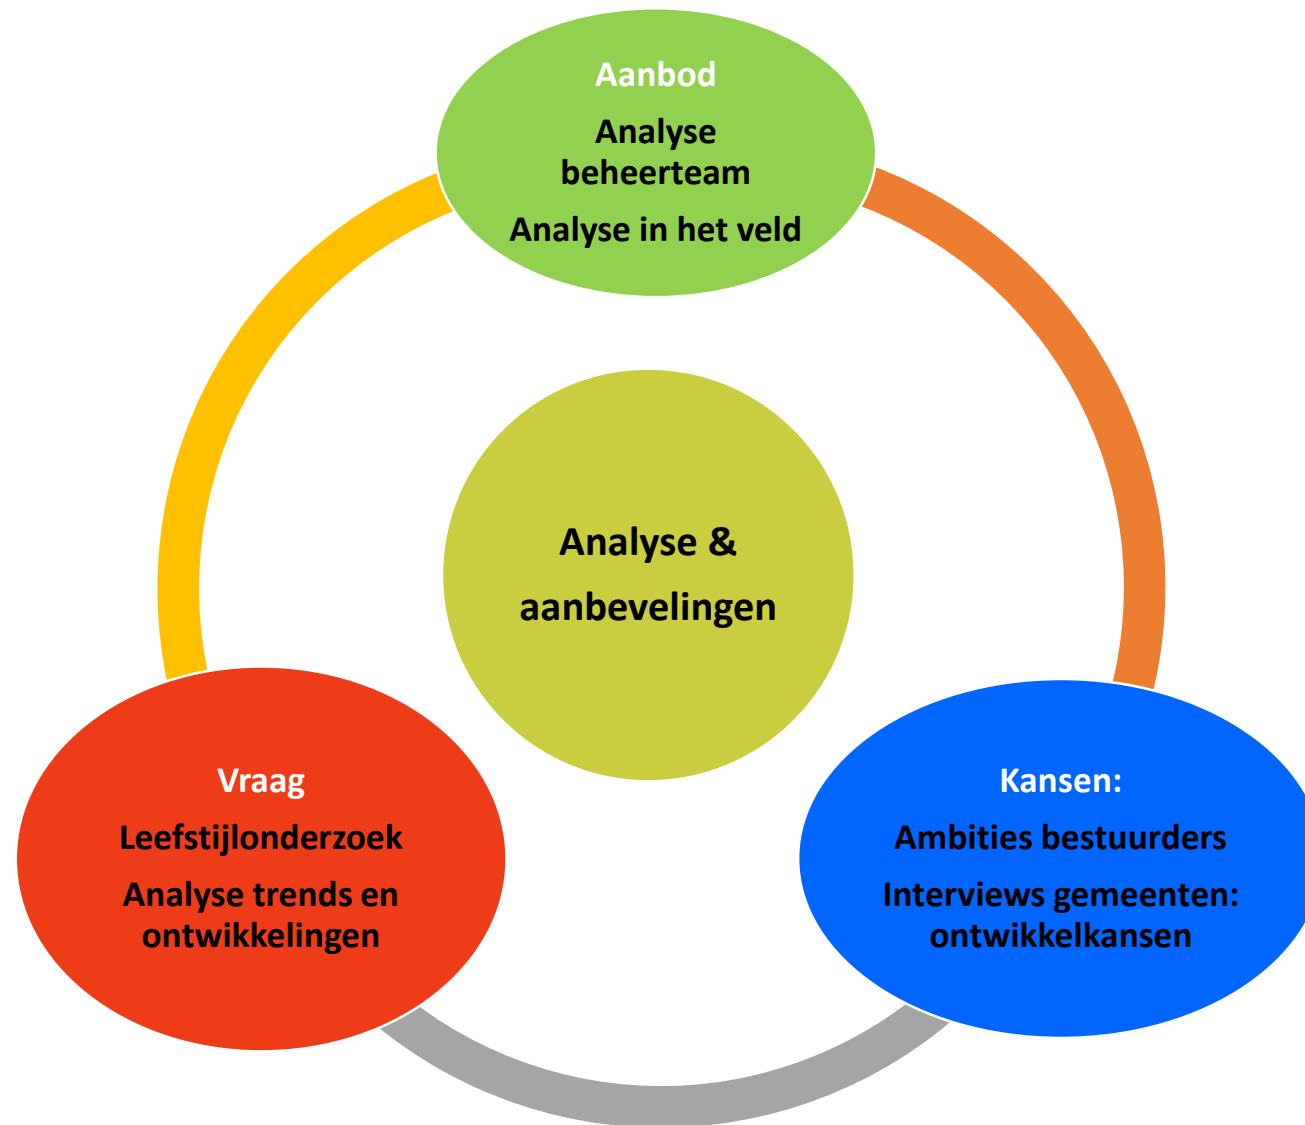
Aanbod

Analyse beheerteam

Analyse in het veld

Analyse & aanbevelingen

Vraag

Leefstijlonderzoek

Analyse trends en ontwikkelingen

Kansen:

Ambities bestuurders

Interviews gemeenten: ontwikkelkansen